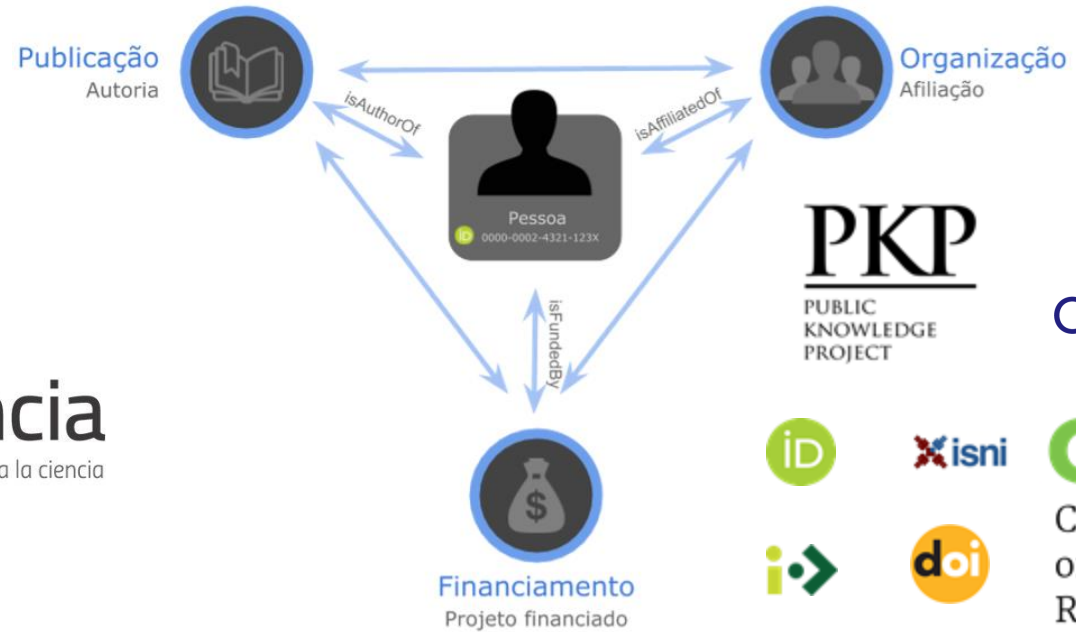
Publicação
Autoria

Organização
Afiliação

isAuthorOf

isAffiliatedOf

Pessoa
iD 0000-0002-4321-123X

isFundedBy

PKP
PUBLIC
KNOWLEDGE
PROJECT

C

ncia
a la ciencia

iD

isni

$

Financiamento
Projeto financiado

doi

C
o
R